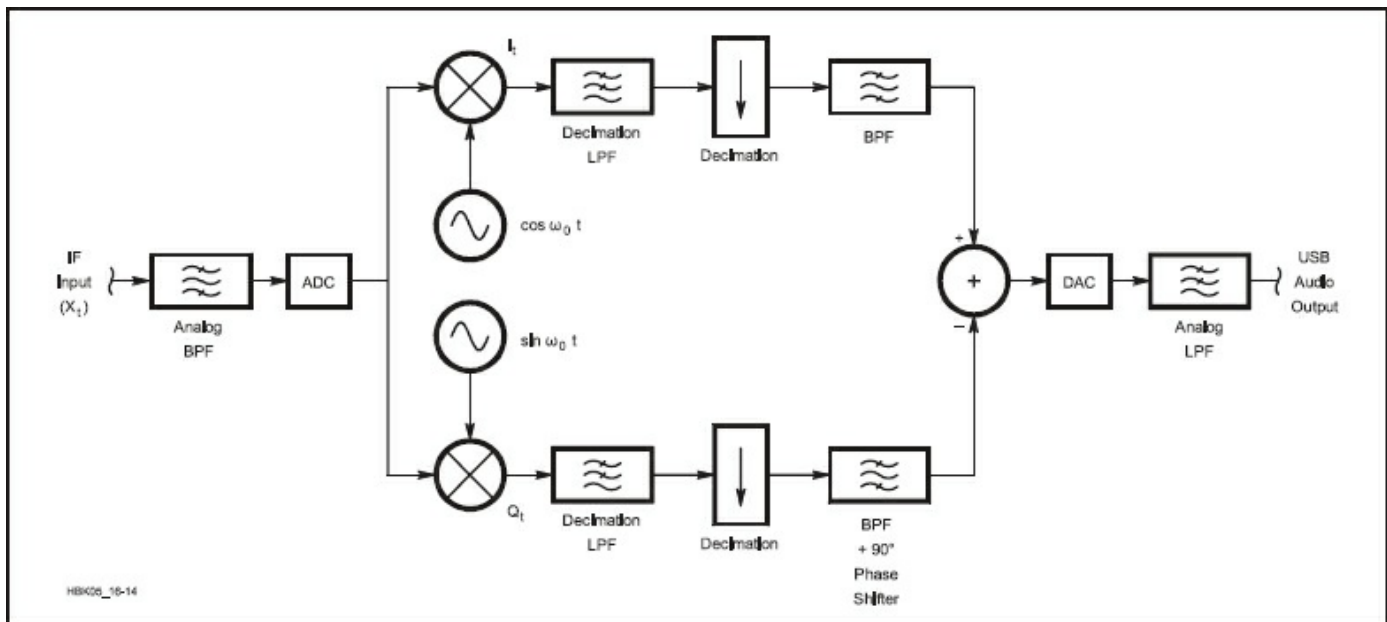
IF Input $(X_t)$

Analog BPF

ADC

$I_t$

Decimation LPF

Decimation

BPF

$\cos \omega_0 t$

$\sin \omega_0 t$

$Q_t$

Decimation LPF

Decimation

BPF + 90° Phase Shifter

+

+

−

DAC

Analog LPF

USB Audio Output

HBK05_18-14